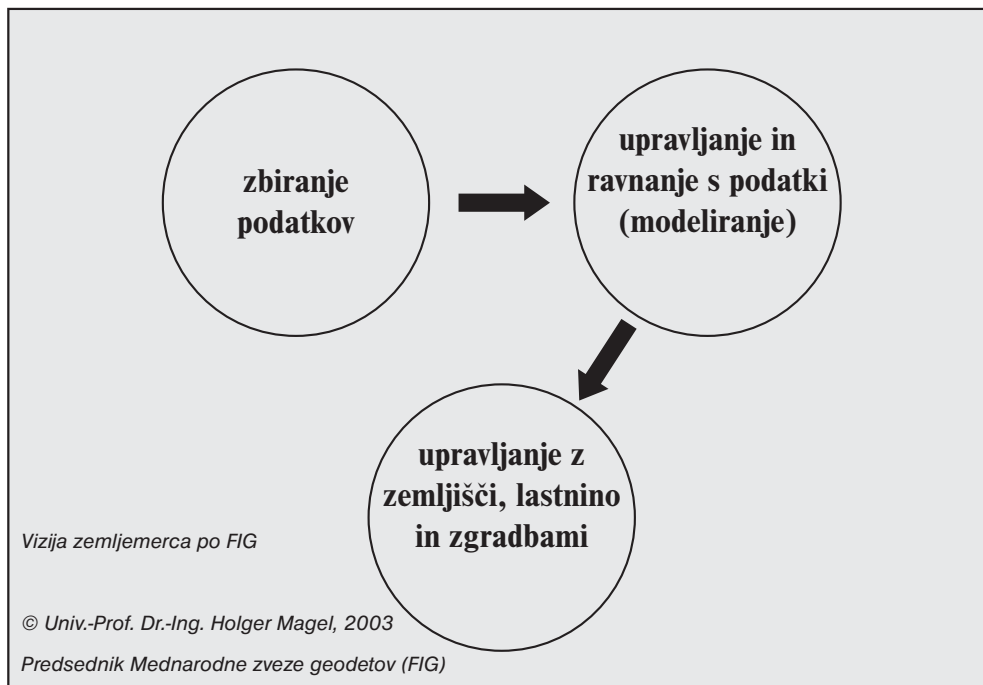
zbiranje podatkov

upravljanje in ravnanje s podatki (modeliranje)

upravljanje z zemljišči, lastnino in zgradbami

Vizija zemljemerca po FIG

© Univ.-Prof. Dr.-Ing. Holger Magel, 2003

Predsednik Mednarodne zveze geodetov (FIG)